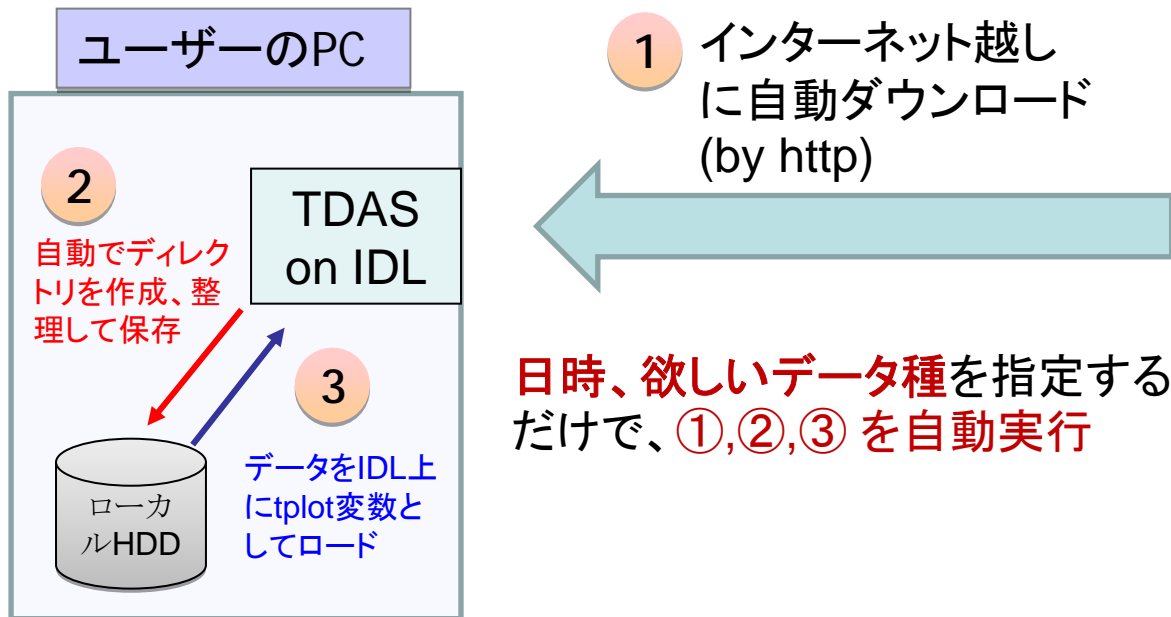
ユーザーのPC

1 インターネット越しに自動ダウンロード (by http)

2 自動でディレクトリを作成、整理して保存

TDAS on IDL

3 データをIDL上にtplot変数としてロード

ローカルHDD

日時、欲しいデータ種を指定するだけで、①,②,③ を自動実行